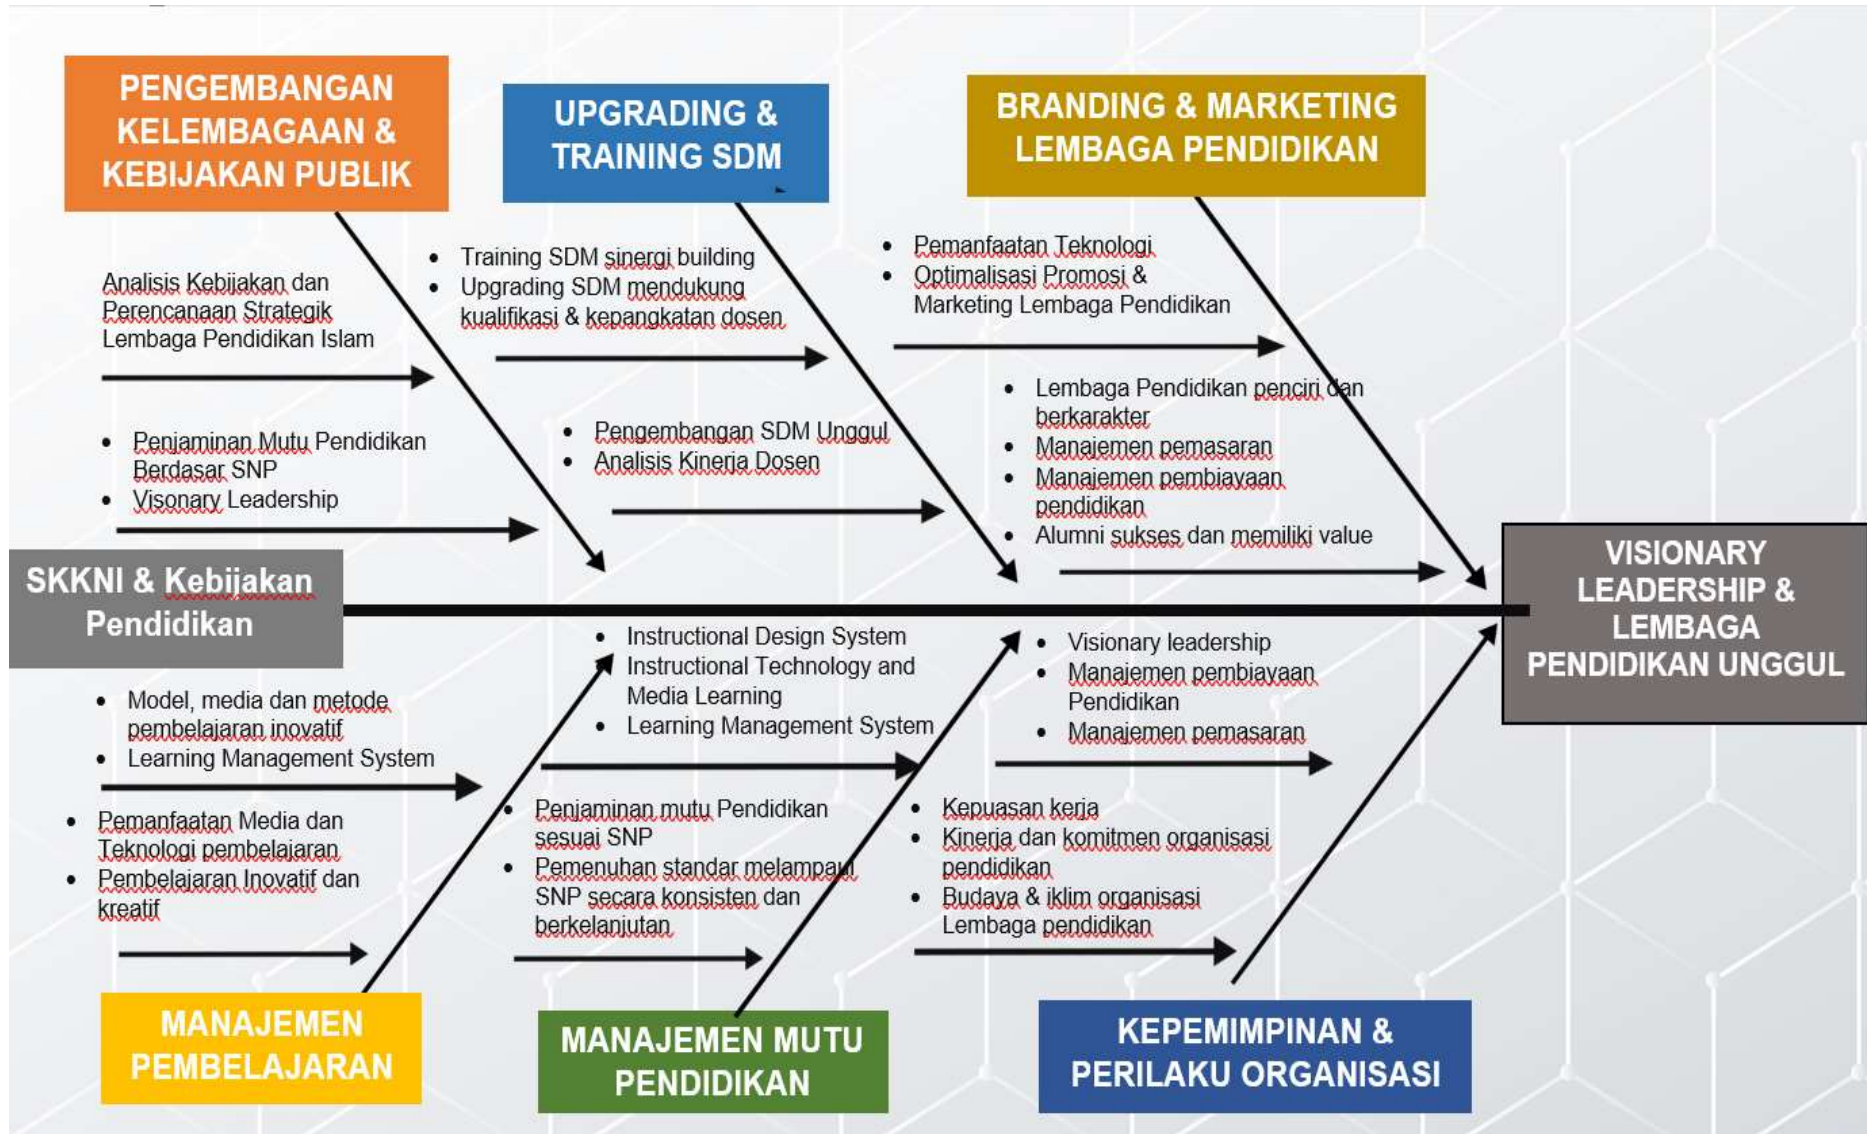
PENGEMBANGAN KELEMBAGAAN & KEBIJAKAN PUBLIK

UPGRADING & TRAINING SDM

BRANDING & MARKETING LEMBAGA PENDIDIKAN

Analisis Kebijakan dan Perencanaan Strategik Lembaga Pendidikan Islam

- Penjaminan Mutu Pendidikan Berdasar SNP
- Visonary Leadership

- Training SDM sinergi building
- Upgrading SDM mendukung kualifikasi & kepangkatan dosen

- Pengembangan SDM Unggul
- Analisis Kinerja Dosen

- Pemanfaatan Teknologi
- Optimalisasi Promosi & Marketing Lembaga Pendidikan

- Lembaga Pendidikan penciri dan berkarakter
- Manajemen pemasaran
- Manajemen pembiayaan pendidikan
- Alumni sukses dan memiliki value

SKKNI & Kebijakan Pendidikan

VISIONARY LEADERSHIP & LEMBAGA PENDIDIKAN UNGGUL

- Model, media dan metode pembelajaran inovatif
- Learning Management System

- Pemanfaatan Media dan Teknologi pembelajaran
- Pembelajaran Inovatif dan kreatif

- Instructional Design System
- Instructional Technology and Media Learning
- Learning Management System

- Penjaminan mutu Pendidikan sesuai SNP
- Pemenuhan standar melampaui SNP secara konsisten dan berkelanjutan

- Visionary leadership
- Manajemen pembiayaan Pendidikan
- Manajemen pemasaran

- Kepuasan kerja
- Kinerja dan komitmen organisasi pendidikan
- Budaya & iklim organisasi Lembaga pendidikan

MANAJEMEN PEMBELAJARAN

MANAJEMEN MUTU PENDIDIKAN

KEPEMIMPINAN & PERILAKU ORGANISASI